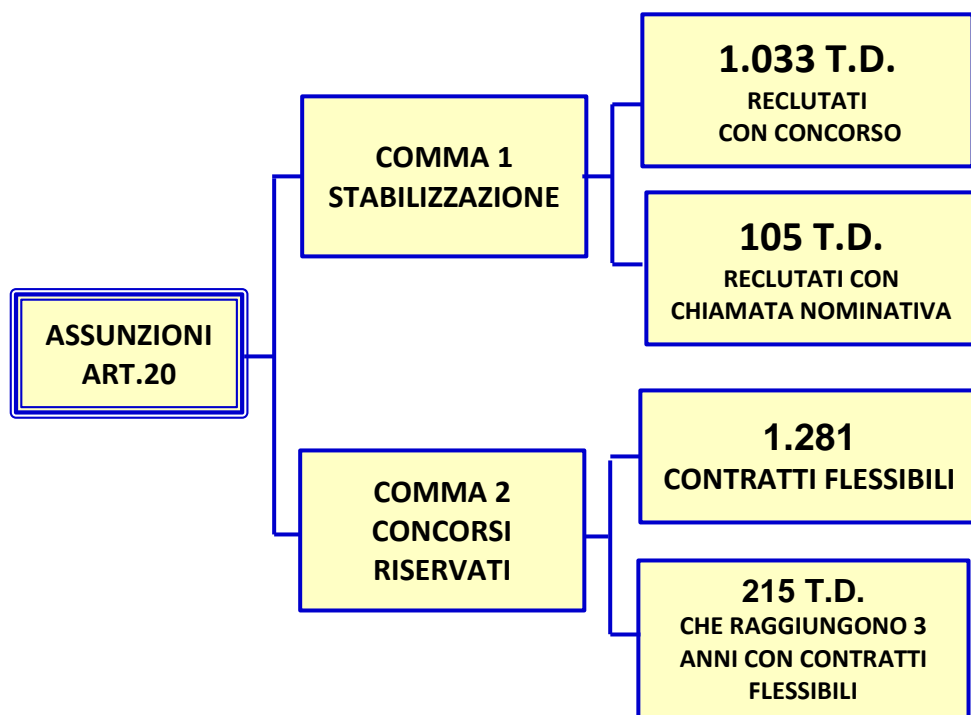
ASSUNZIONI ART.20

COMMA 1 STABILIZZAZIONE

1.033 T.D.
RECLUTATI CON CONCORSO

105 T.D.
RECLUTATI CON CHIAMATA NOMINATIVA

COMMA 2 CONCORSI RISERVATI

1.281
CONTRATTI FLESSIBILI

215 T.D.
CHE RAGGIUNGONO 3 ANNI CON CONTRATTI FLESSIBILI